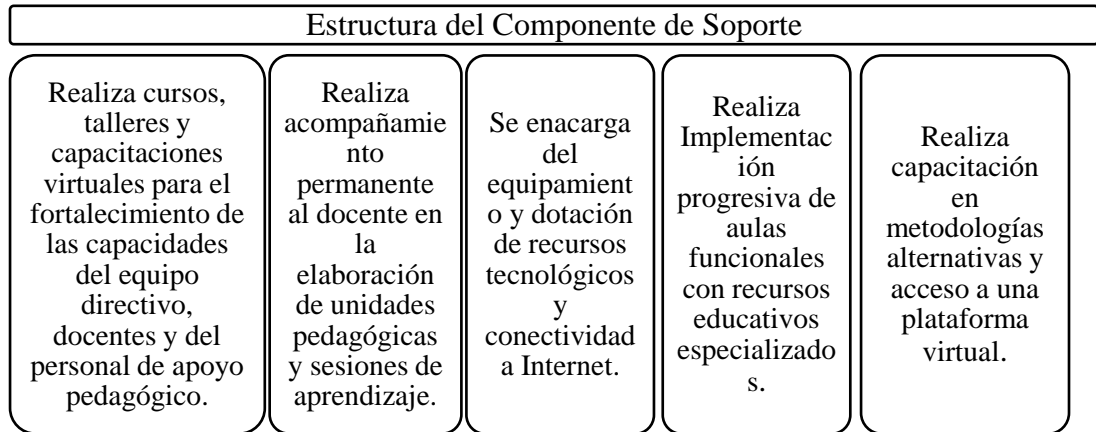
Estructura del Componente de Soporte

Realiza cursos, talleres y capacitaciones virtuales para el fortalecimiento de las capacidades del equipo directivo, docentes y del personal de apoyo pedagógico.

Realiza acompañamiento permanente al docente en la elaboración de unidades pedagógicas y sesiones de aprendizaje.

Se enacarga del equipamiento y dotación de recursos tecnológicos y conectividad a Internet.

Realiza Implementación progresiva de aulas funcionales con recursos educativos especializados.

Realiza capacitación en metodologías alternativas y acceso a una plataforma virtual.